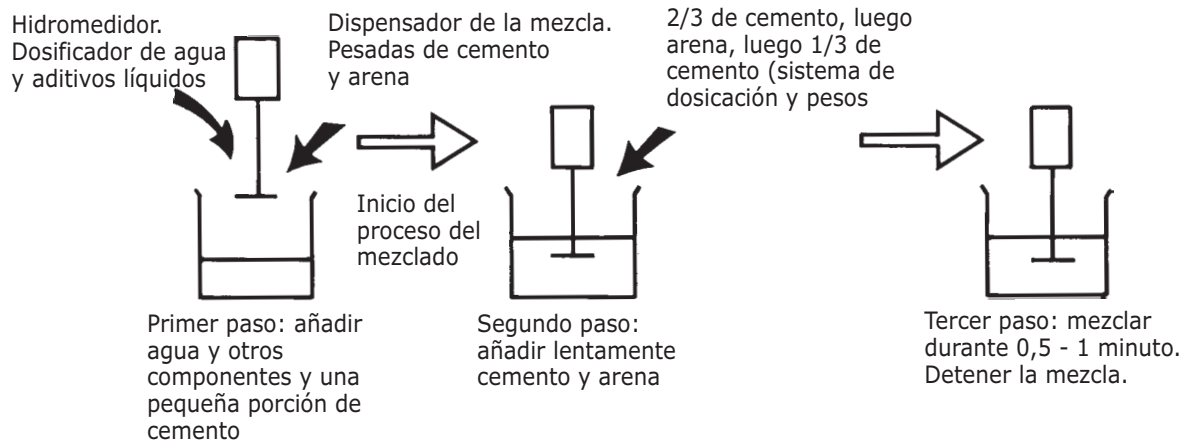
Hidromedidor.
Dosificador de agua y aditivos líquidos

Dispensador de la mezcla.
Pesadas de cemento y arena

2/3 de cemento, luego arena, luego 1/3 de cemento (sistema de dosicación y pesos

Inicio del proceso del mezclado

Primer paso: añadir agua y otros componentes y una pequeña porción de cemento

Segundo paso: añadir lentamente cemento y arena

Tercer paso: mezclar durante 0,5 - 1 minuto. Detener la mezcla.